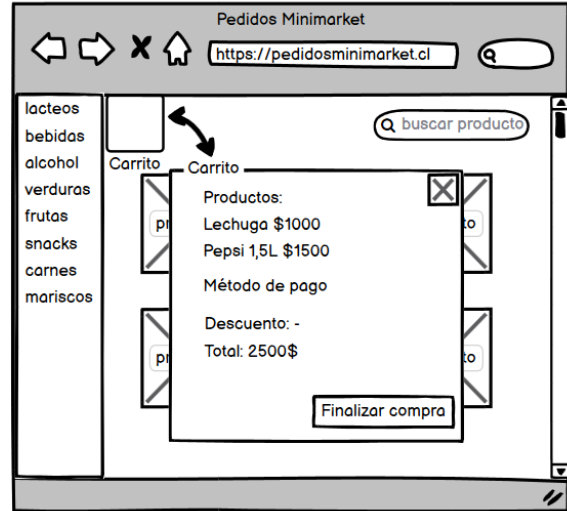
Pedidos Minimarket

https://pedidosminimarket.cl

lacteos
bebidas
alcohol
verduras
frutas
snacks
carnes
mariscos

Carrito

buscar producto

Carrito

Productos:
Lechuga $1000
Pepsi 1,5L $1500

Método de pago

Descuento: -
Total: 2500$

Finalizar compra

pr
to
pr
to